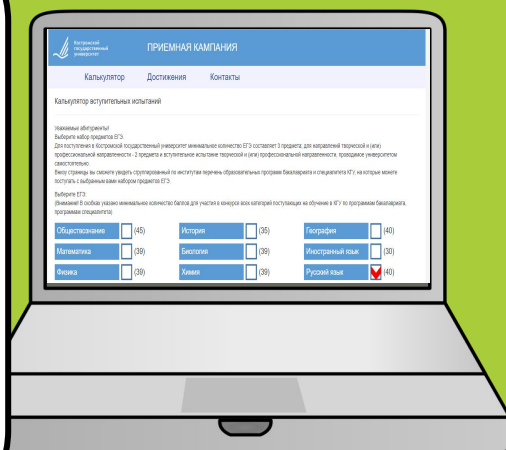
Костромской государственный университет

ПРИЕМНАЯ КАМПАНИЯ

Калькулятор Достижения Контакты

Калькулятор вступительных испытаний

Уважаемые абитуриенты!
Выберите набор предметов ЕГЭ:
Для поступления в Костромской государственный университет минимальное количество ЕГЭ составляет 3 предмета; для направлений творческой и (или) профессиональной направленности - 2 предмета и вступительное испытание творческой и (или) профессиональной направленности, проводимое университетом самостоятельно.
Внизу страницы вы сможете увидеть сгруппированный по институтам перечень образовательных программ бакалавриата и специалитета КГУ, на которые можете поступать с выбранным вами набором предметов ЕГЭ.

Выберите ЕГЭ:
(Внимание! В скобках указано минимальное количество баллов для участия в конкурсе всех категорий поступающих на обучение в КГУ по программам бакалавриата, программам специалитета)

| Обществознание | (45) | История | (35) | География | (40) |
|---|---|---|---|---|---|
| Математика | (39) | Биология | (39) | Иностранный язык | (30) |
| Физика | (39) | Химия | (39) | Русский язык | (40) |